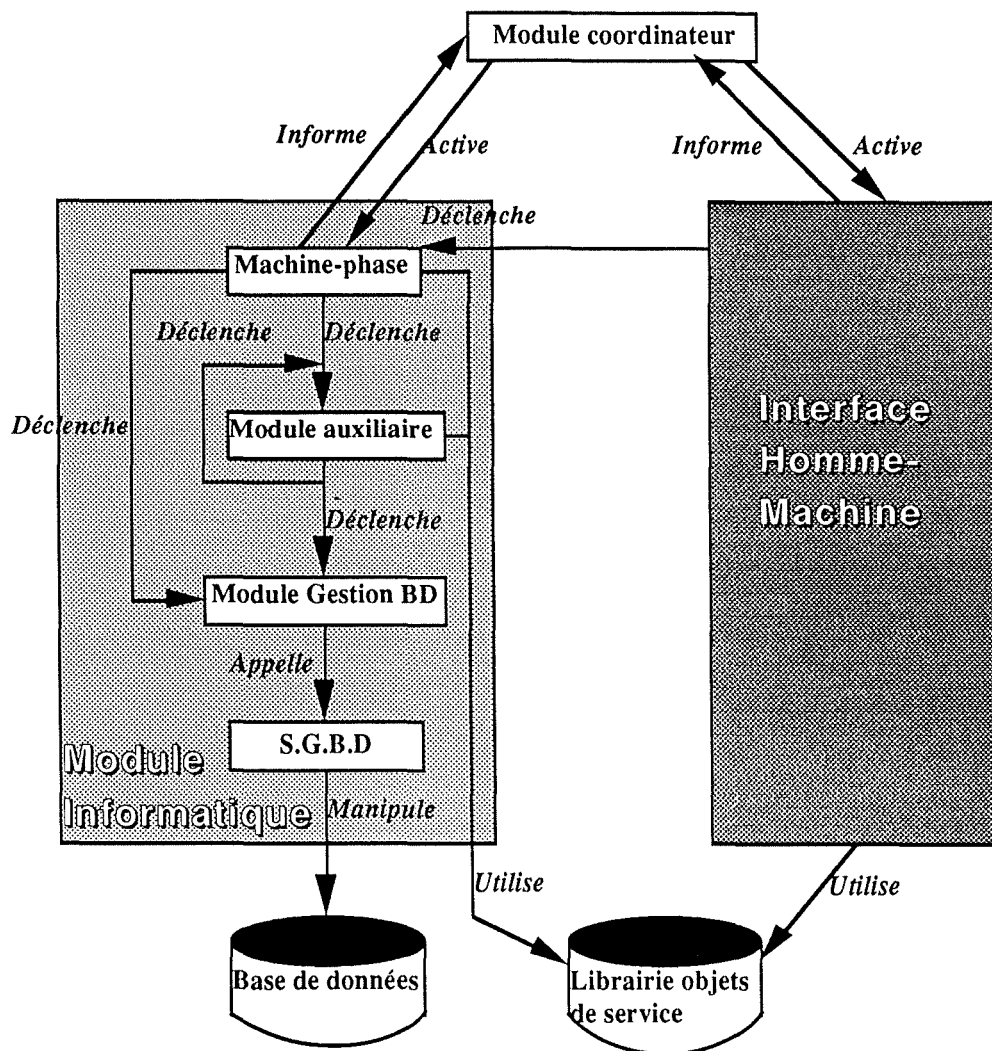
Module coordinateur

Informe

Active

Informe

Active

Déclenche

Machine-phase

Déclenche

Déclenche

Déclenche

Module auxiliaire

Interface Homme-Machine

Déclenche

Module Gestion BD

Appelle

S.G.B.D

Module Informatique

Manipule

Utilise

Utilise

Base de données

Librairie objets de service